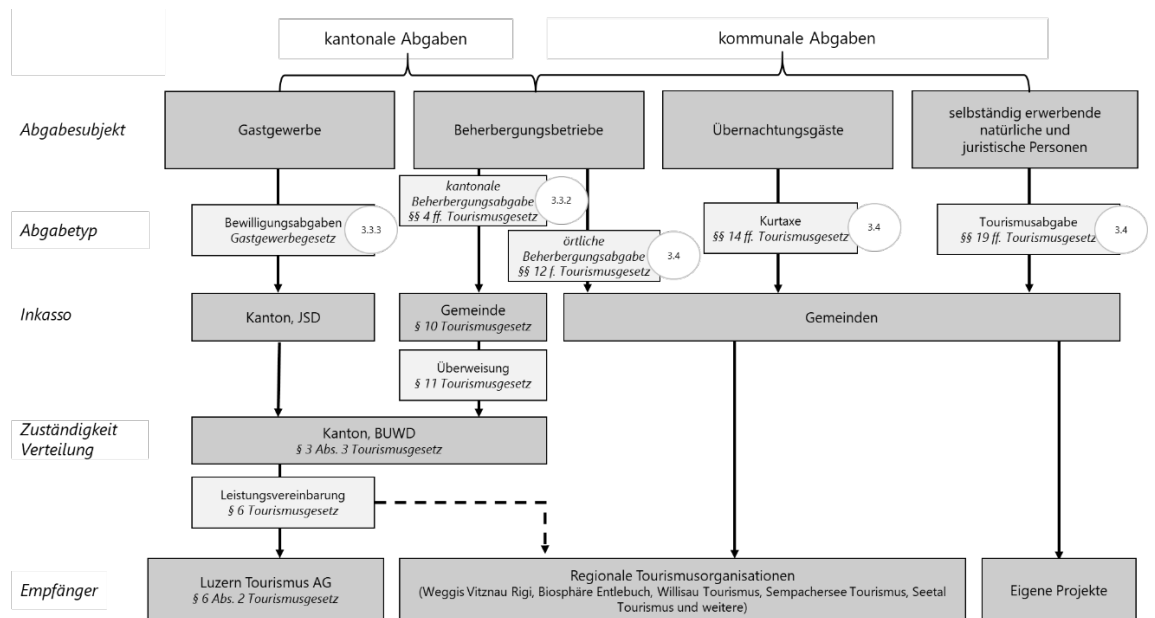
kantonale Abgaben

kommunale Abgaben

Abgabesubjekt

Gastgewerbe

Beherbergungsbetriebe

Übernachtungsgäste

selbständig erwerbende natürliche und juristische Personen

Abgabetyp

Bewilligungsabgaben
Gastgewerbegesetz

3.3.3

kantonale Beherbergungsabgabe
§§ 4 ff. Tourismusgesetz

3.3.2

örtliche Beherbergungsabgabe
§§ 12 f. Tourismusgesetz

3.4

Kurtaxe
§§ 14 ff. Tourismusgesetz

3.4

Tourismusabgabe
§§ 19 ff. Tourismusgesetz

3.4

Inkasso

Kanton, JSD

Gemeinde
§ 10 Tourismusgesetz

Gemeinden

Überweisung
§ 11 Tourismusgesetz

Zuständigkeit Verteilung

Kanton, BUWD
§ 3 Abs. 3 Tourismusgesetz

Leistungsvereinbarung
§ 6 Tourismusgesetz

Empfänger

Luzern Tourismus AG
§ 6 Abs. 2 Tourismusgesetz

Regionale Tourismusorganisationen
(Weggis Vitznau Rigi, Biosphäre Entlebuch, Willisau Tourismus, Sempachersee Tourismus, Seetal Tourismus und weitere)

Eigene Projekte